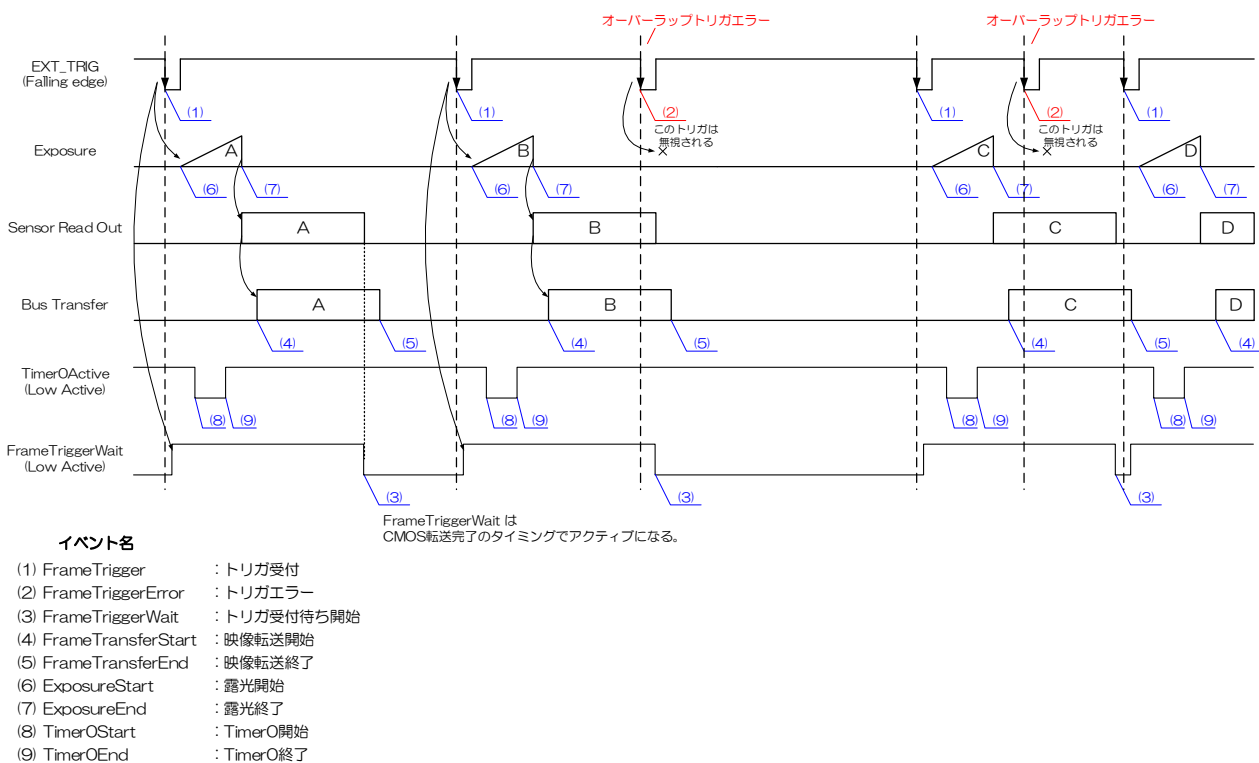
オーバーラップトリガエラー
オーバーラップトリガエラー

EXT_TRIG
(Falling edge)

(1) (1) (2) (1) (2) (1)

このトリガは無視される
このトリガは無視される

Exposure
A B C D
(6) (7) (6) (7) (6) (7) (6) (7)

Sensor Read Out
A B C D

Bus Transfer
A B C D
(4) (5) (4) (5) (4) (5) (4)

Timer0Active
(Low Active)
(8) (9) (8) (9) (8) (9) (8) (9)

FrameTriggerWait
(Low Active)
(3) (3) (3)

FrameTriggerWait は
CMOS転送完了のタイミングでアクティブになる。

イベント名
(1) FrameTrigger ：トリガ受付
(2) FrameTriggerError ：トリガエラー
(3) FrameTriggerWait ：トリガ受付待ち開始
(4) FrameTransferStart ：映像転送開始
(5) FrameTransferEnd ：映像転送終了
(6) ExposureStart ：露光開始
(7) ExposureEnd ：露光終了
(8) Timer0Start ：Timer0開始
(9) Timer0End ：Timer0終了